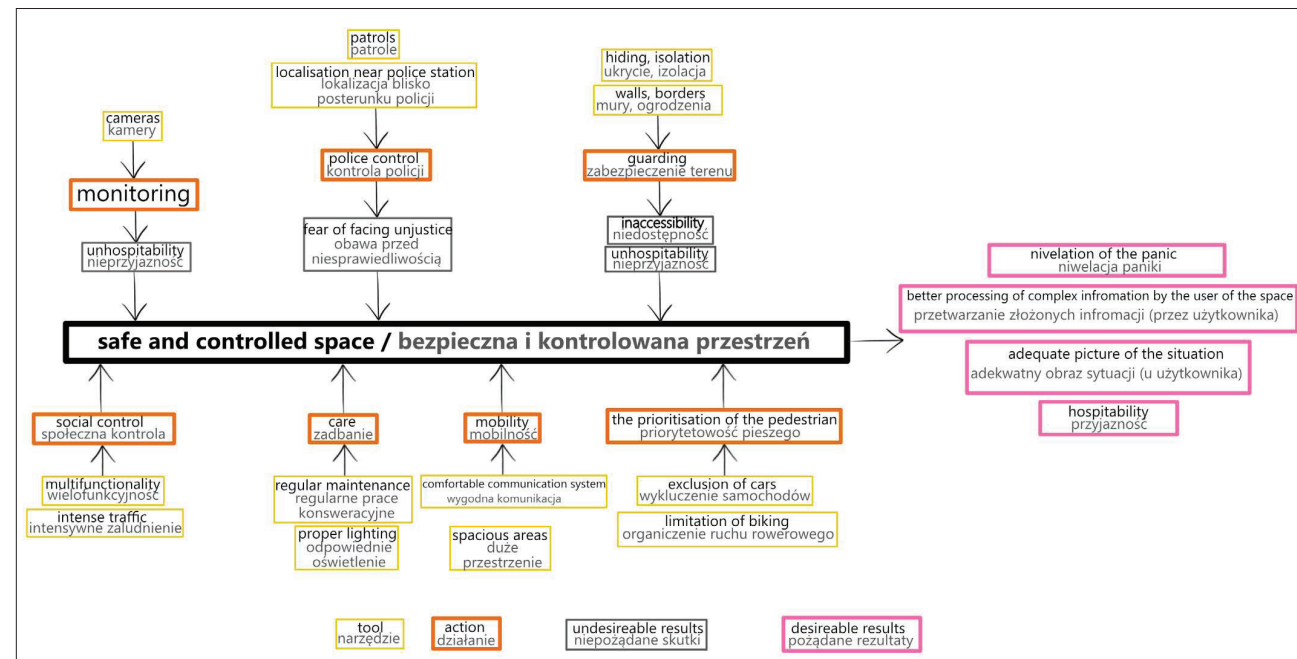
patrols
patrole

localisation near police station
lokalizacja blisko posterunku policji

police control
kontrola policji

fear of facing unjustice
obawa przed niesprawiedliwością

hiding, isolation
ukrycie, izolacja

walls, borders
mury, ogrodzenia

guarding
zabezpieczenie terenu

inaccessibility
niedostępność

unhospitability
nieprzyjazność

cameras
kamery

monitoring

unhospitability
nieprzyjazność

nivelation of the panic
niwelacja paniki

better processing of complex infromation by the user of the space
przetwarzanie złożonych infromacji (przez użytkownika)

safe and controlled space / bezpieczna i kontrolowana przestrzeń

adequate picture of the situation
adekwatny obraz sytuacji (u użytkownika)

hospitability
przyjazność

social control
społeczna kontrola

multifunctionality
wielofunkcyjnośc

intense traffic
intensywne zaludnienie

care
zadbanie

regular maintenance
regularne prace konsweracyjne

proper lighting
odpowiednie oświetlenie

mobility
mobilność

comfortable communication system
wygodna komunikacja

spacious areas
duże przestrzenie

the prioritisation of the pedestrian
priorytetowość pieszego

exclusion of cars
wykluczenie samochodów

limitation of biking
organiczenie ruchu rowerowego

tool
narzędzie

action
działanie

undesireable results
niepożądane skutki

desireable results
pożądane rezultaty